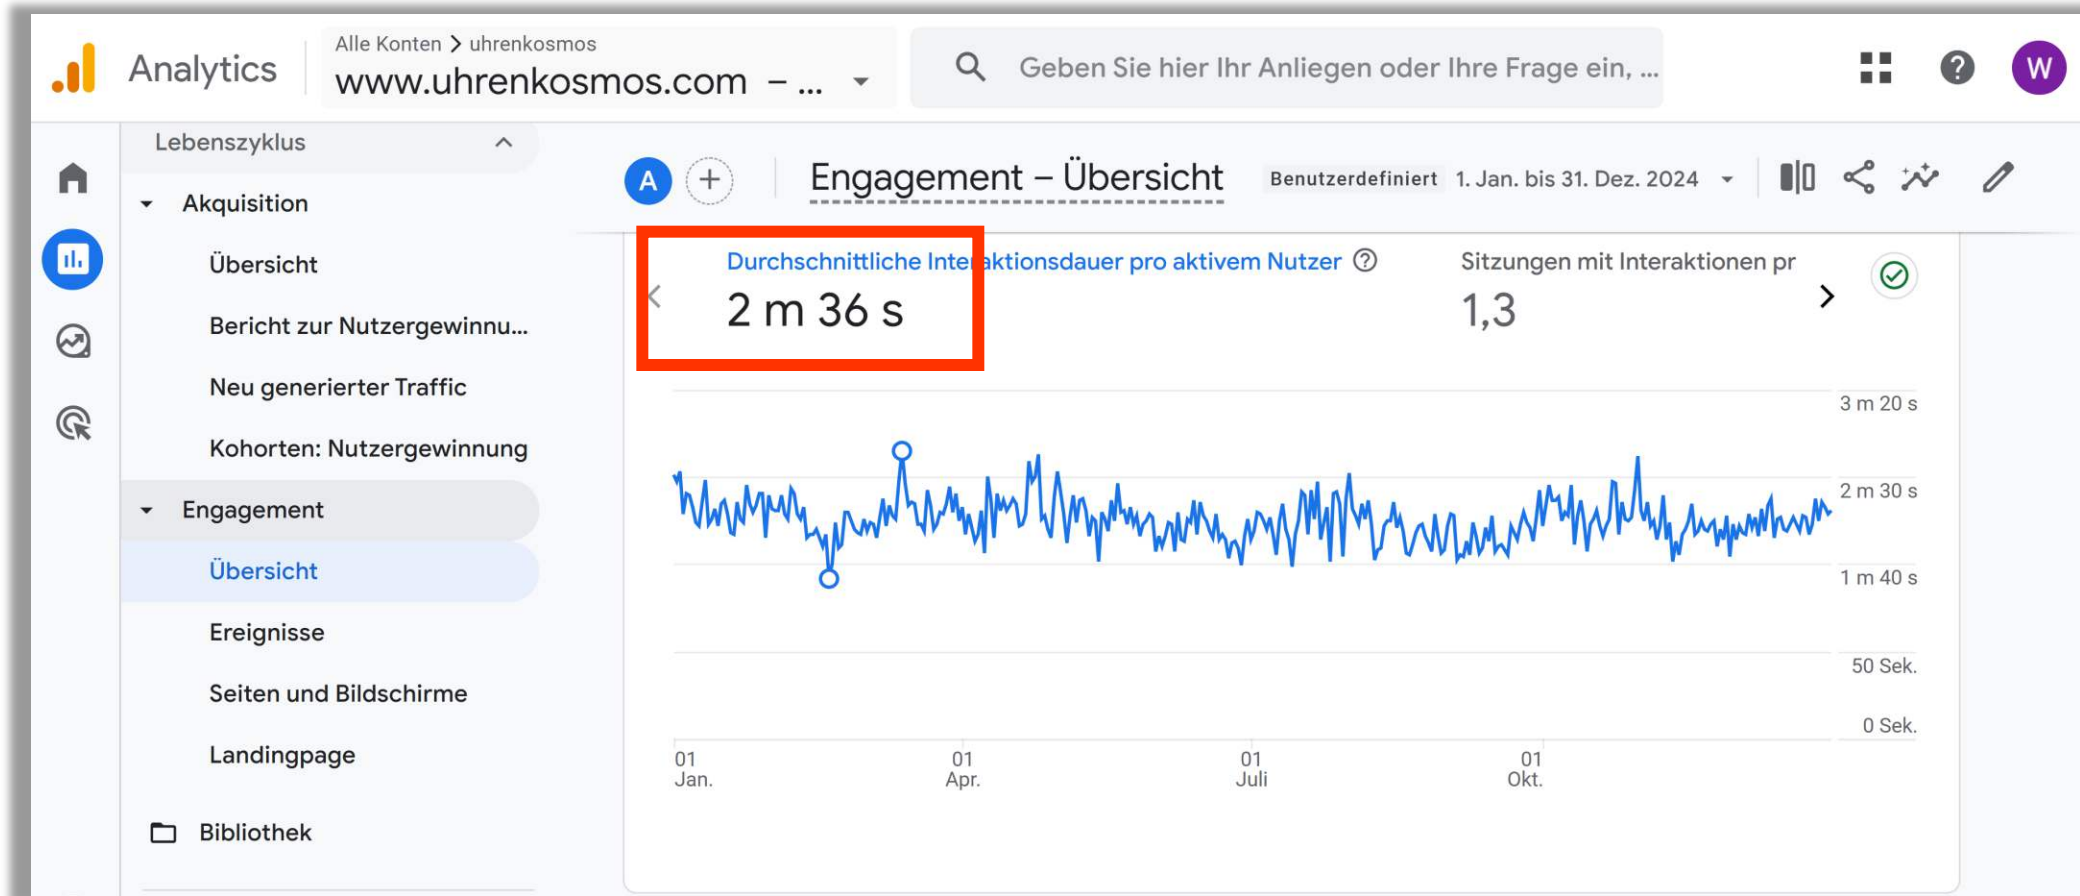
Analytics

Alle Konten > uhrenkosmos
www.uhrenkosmos.com – ...

Geben Sie hier Ihr Anliegen oder Ihre Frage ein, ...

W

Lebenszyklus

Akquisition

Übersicht

Bericht zur Nutzergewinnu...

Neu generierter Traffic

Kohorten: Nutzergewinnung

Engagement

Übersicht

Ereignisse

Seiten und Bildschirme

Landingpage

Bibliothek

A

Engagement – Übersicht

Benutzerdefiniert 1. Jan. bis 31. Dez. 2024

Durchschnittliche Interaktionsdauer pro aktivem Nutzer
2 m 36 s

Sitzungen mit Interaktionen pr
1,3

3 m 20 s
2 m 30 s
1 m 40 s
50 Sek.
0 Sek.

01 Jan.
01 Apr.
01 Juli
01 Okt.